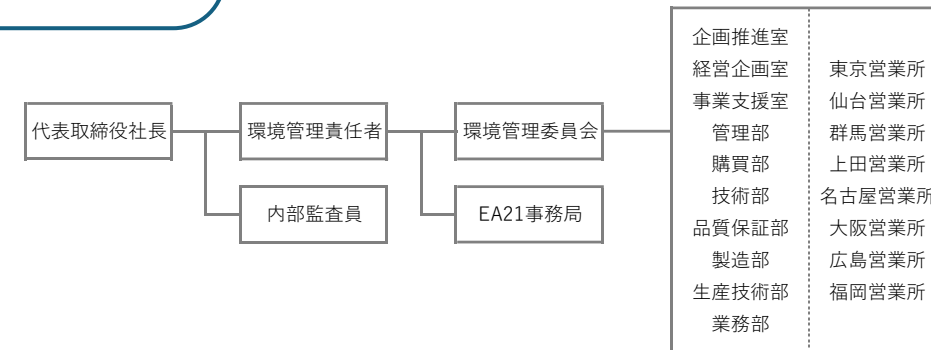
代表取締役社長

環境管理責任者

内部監査員

環境管理委員会

EA21事務局

企画推進室
経営企画室
事業支援室
管理部
購買部
技術部
品質保証部
製造部
生産技術部
業務部

東京営業所
仙台営業所
群馬営業所
上田営業所
名古屋営業所
大阪営業所
広島営業所
福岡営業所